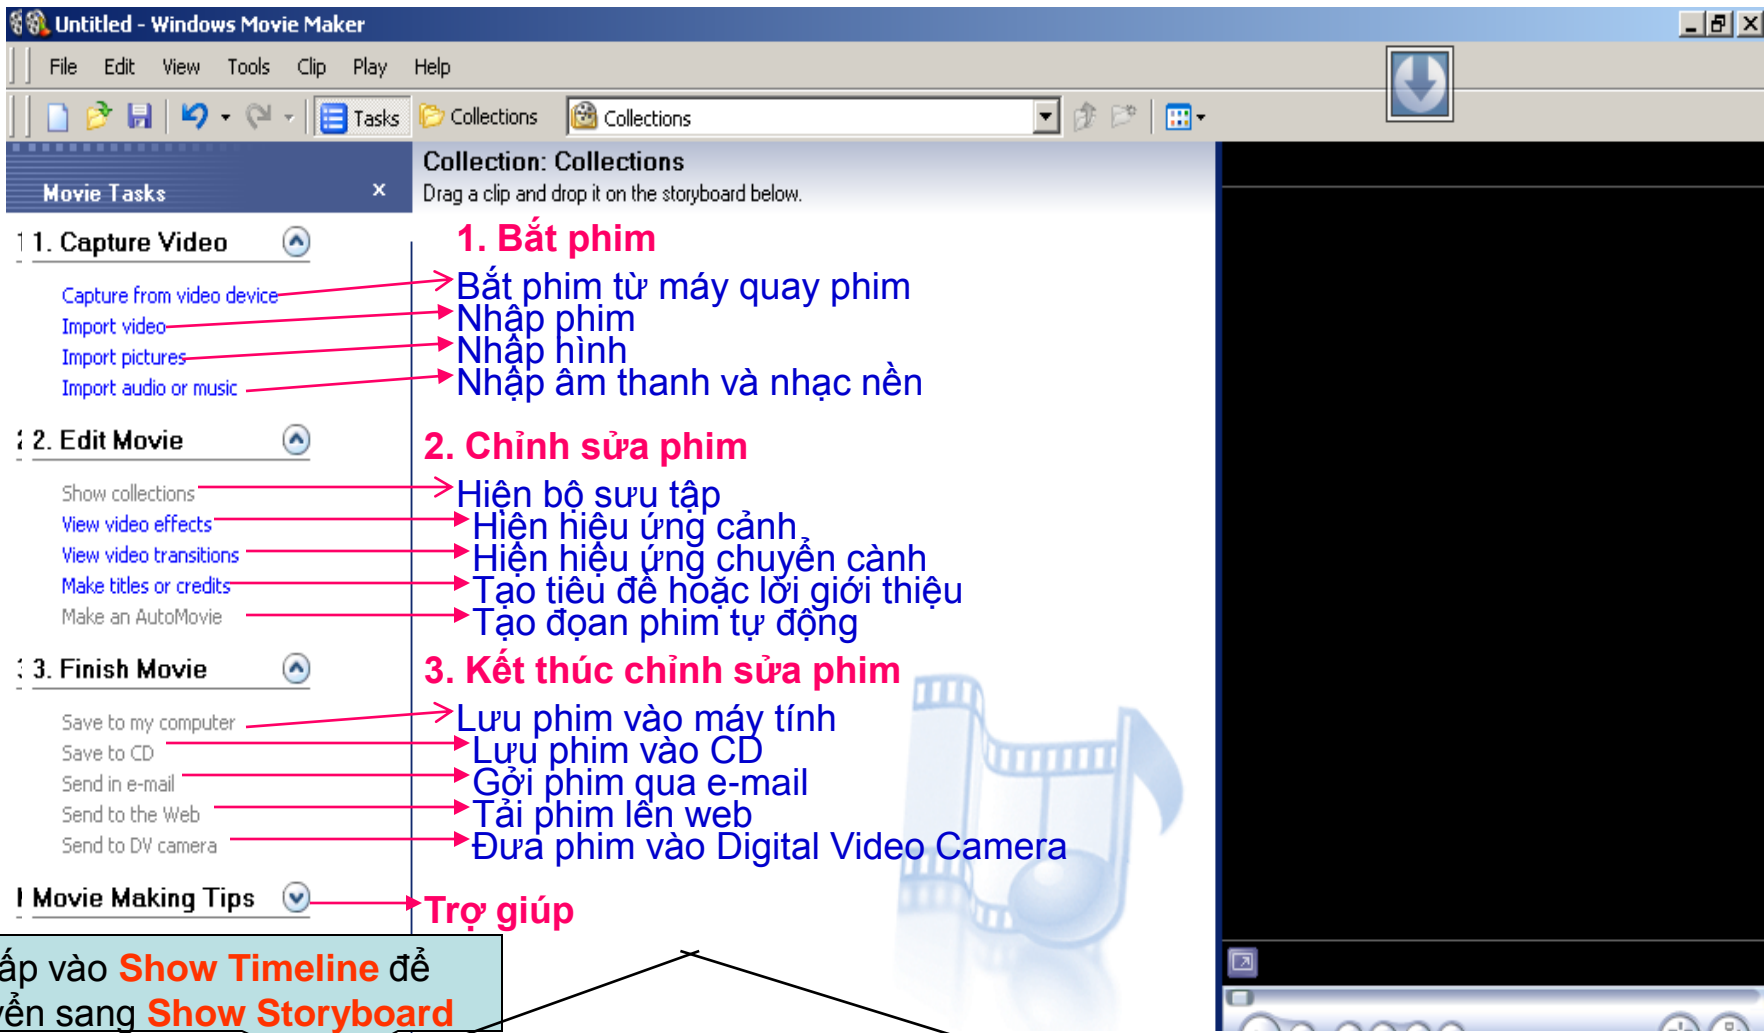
Untitled - Windows Movie Maker

File Edit View Tools Clip Play Help

Tasks Collections Collections

Movie Tasks ×

Collection: Collections
Drag a clip and drop it on the storyboard below.

1. Capture Video

Capture from video device
Import video
Import pictures
Import audio or music

1. Bắt phim
Bắt phim từ máy quay phim
Nhập phim
Nhập hình
Nhập âm thanh và nhạc nền

2. Edit Movie

Show collections
View video effects
View video transitions
Make titles or credits
Make an AutoMovie

2. Chỉnh sửa phim
Hiện bộ sưu tập
Hiện hiệu ứng cảnh
Hiện hiệu ứng chuyển cảnh
Tạo tiêu đề hoặc lời giới thiệu
Tạo đoạn phim tự động

3. Finish Movie

Save to my computer
Save to CD
Send in e-mail
Send to the Web
Send to DV camera

3. Kết thúc chỉnh sửa phim
Lưu phim vào máy tính
Lưu phim vào CD
Gởi phim qua e-mail
Tải phim lên web
Đưa phim vào Digital Video Camera

Movie Making Tips

Trợ giúp

ấp vào Show Timeline để
ển sang Show Storyboard